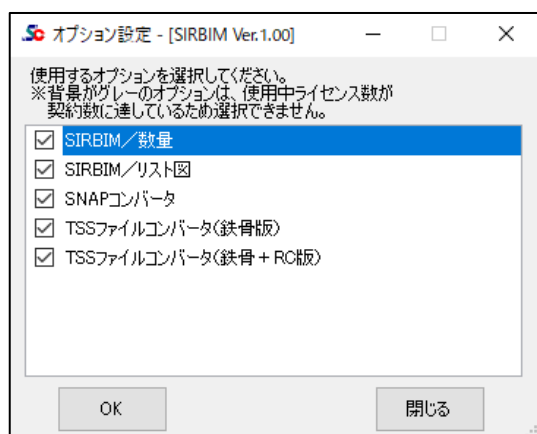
Sc オプション設定 - [SIRBIM Ver.1.00]

使用するオプションを選択してください。
※背景がグレーのオプションは、使用中ライセンス数が
契約数に達しているため選択できません。

☑ SIRBIM／数量
☑ SIRBIM／リスト図
☑ SNAPコンバータ
☑ TSSファイルコンバータ(鉄骨版)
☑ TSSファイルコンバータ(鉄骨＋RC版)

OK
閉じる